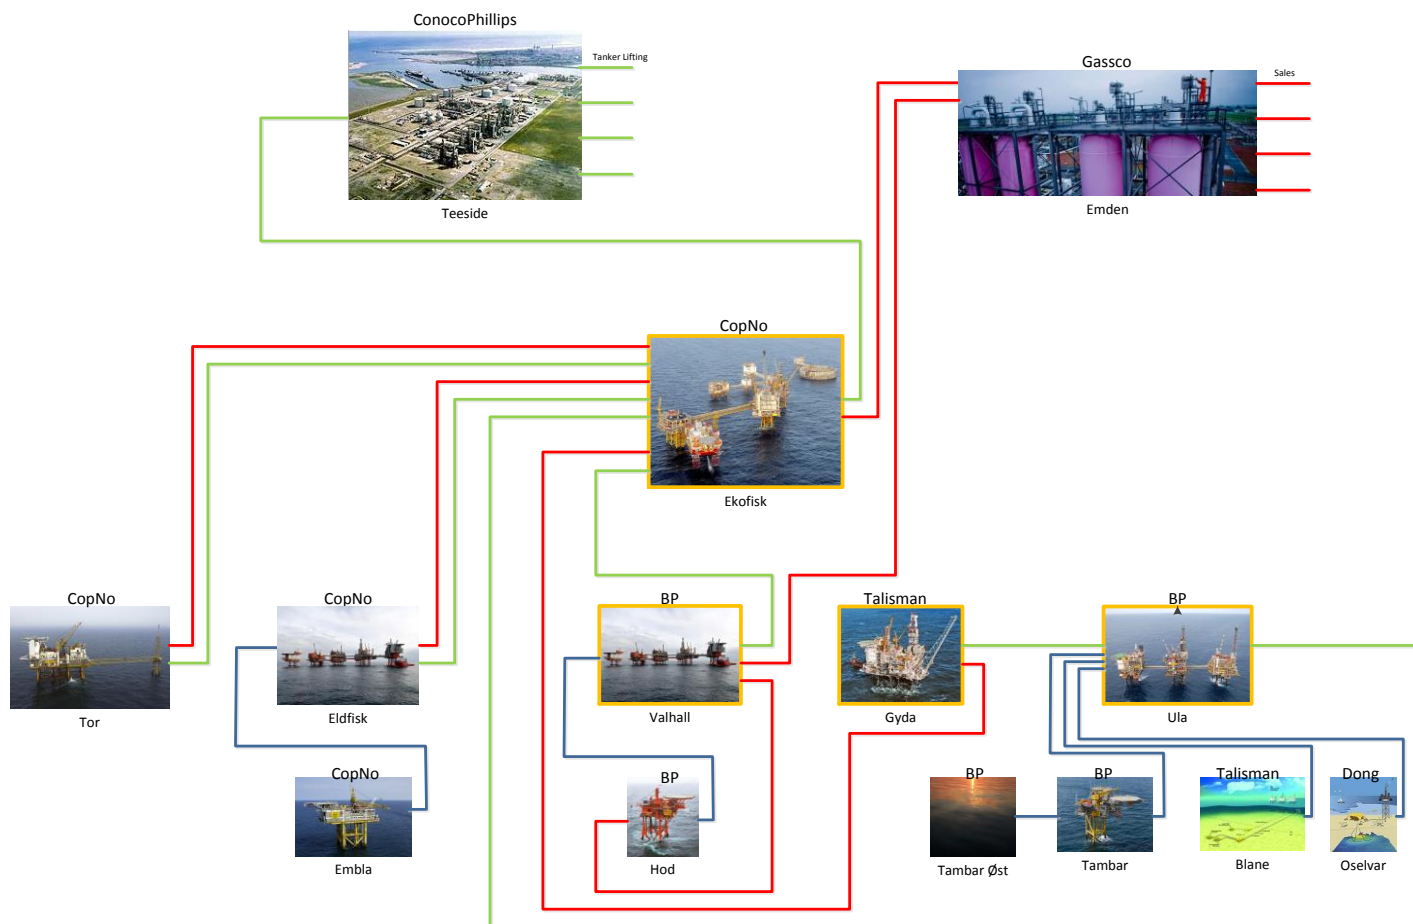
ConocoPhillips

Tanker Lifting

Teeside

Gassco

Sales

Emden

CopNo

Ekofisk

CopNo

Tor

CopNo

Eldfisk

BP

Valhall

Talisman

Gyda

BP

Ula

CopNo

Embla

BP

Hod

BP

Tambar Øst

BP

Tambar

Talisman

Blane

Dong

Oselvar